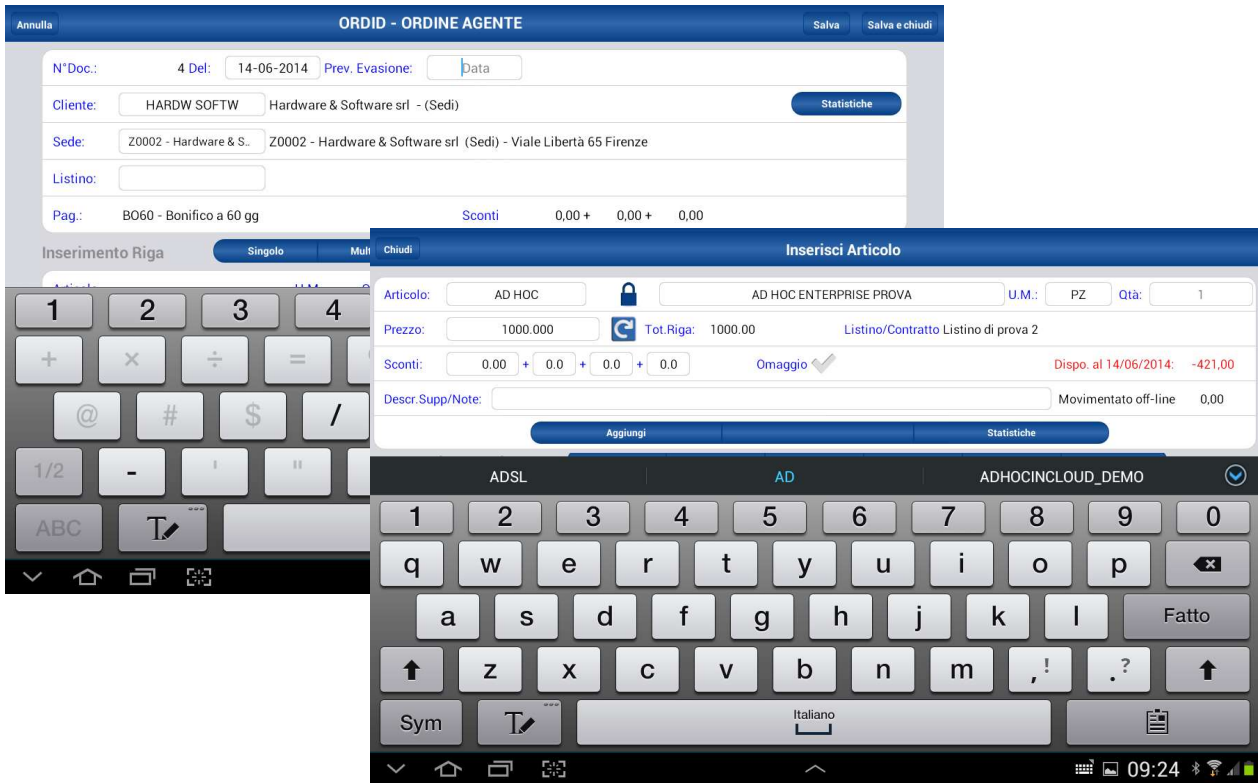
Annulla ORDID - ORDINE AGENTE Salva Salva e chiudi

N°Doc.: 4 Del: 14-06-2014 Prev. Evasione: Data

Cliente: HARDW SOFTW Hardware & Software srl - (Sedi) Statistiche

Sede: Z0002 - Hardware & S.. Z0002 - Hardware & Software srl (Sedi) - Viale Libertà 65 Firenze

Listino:

Pag.: BO60 - Bonifico a 60 gg Sconti 0,00 + 0,00 + 0,00

Inserimento Riga Singolo Mult

1 2 3 4
+ × ÷ =
@ # $ /
1/2 - ' "
ABC

Chiudi Inserisci Articolo

Articolo: AD HOC AD HOC ENTERPRISE PROVA U.M.: PZ Qtà: 1

Prezzo: 1000.000 Tot.Riga: 1000.00 Listino/Contratto Listino di prova 2

Sconti: 0.00 + 0.0 + 0.0 + 0.0 Omaggio Dispo. al 14/06/2014: -421,00

Descr.Supp/Note: Movimentato off-line 0,00

Aggiungi Statistiche

ADSL AD ADHOCINCLOUD_DEMO

1 2 3 4 5 6 7 8 9 0
q w e r t y u i o p
a s d f g h j k l Fatto
z x c v b n m , ! . ?
Sym Italiano

09:24